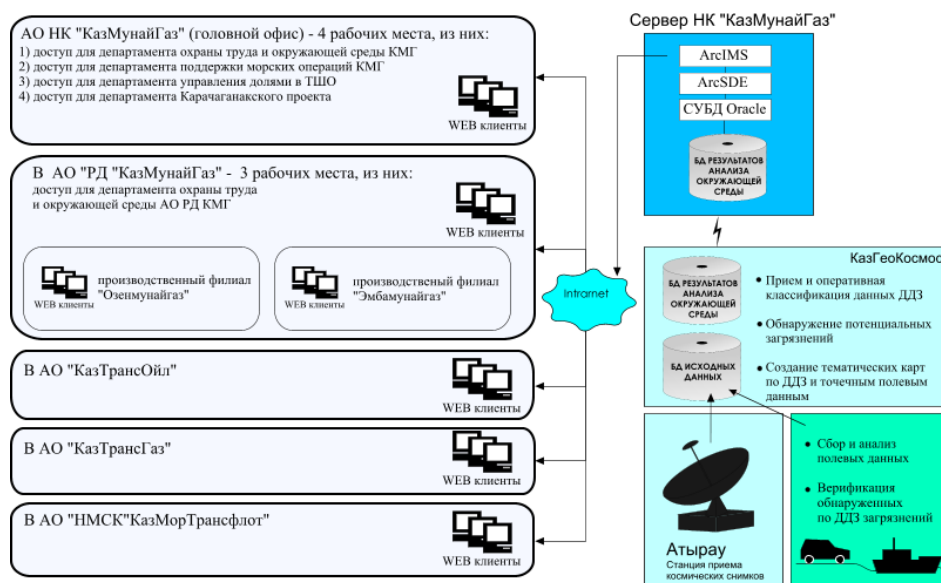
АО НК "КазМунайГаз" (головной офис) - 4 рабочих места, из них:
1) доступ для департамента охраны труда и окружающей среды КМГ
2) доступ для департамента поддержки морских операций КМГ
3) доступ для департамента управления долями в ТШО
4) доступ для департамента Карачаганакского проекта

WEB клиенты

В АО "РД "КазМунайГаз" - 3 рабочих места, из них:
доступ для департамента охраны труда и окружающей среды АО РД КМГ

WEB клиенты

WEB клиенты
производственный филиал "Озенмунайгаз"

WEB клиенты
производственный филиал "Эмбамунайгаз"

В АО "КазТрансОйл"

WEB клиенты

В АО "КазТрансГаз"

WEB клиенты

В АО "НМСК"КазМорТрансфлот"

WEB клиенты

Intranet

Сервер НК "КазМунайГаз"

ArcIMS

ArcSDE

СУБД Oracle

БД РЕЗУЛЬТАТОВ АНАЛИЗА ОКРУЖАЮЩЕЙ СРЕДЫ

КазГеоКосмос

БД РЕЗУЛЬТАТОВ АНАЛИЗА ОКРУЖАЮЩЕЙ СРЕДЫ

БД ИСХОДНЫХ ДАННЫХ

• Прием и оперативная классификация данных ДДЗ

• Обнаружение потенциальных загрязнений

• Создание тематических карт по ДДЗ и точечным полевым данным

• Сбор и анализ полевых данных

• Верификация обнаруженных по ДДЗ загрязнений

Атырау
Станция приема космических снимков